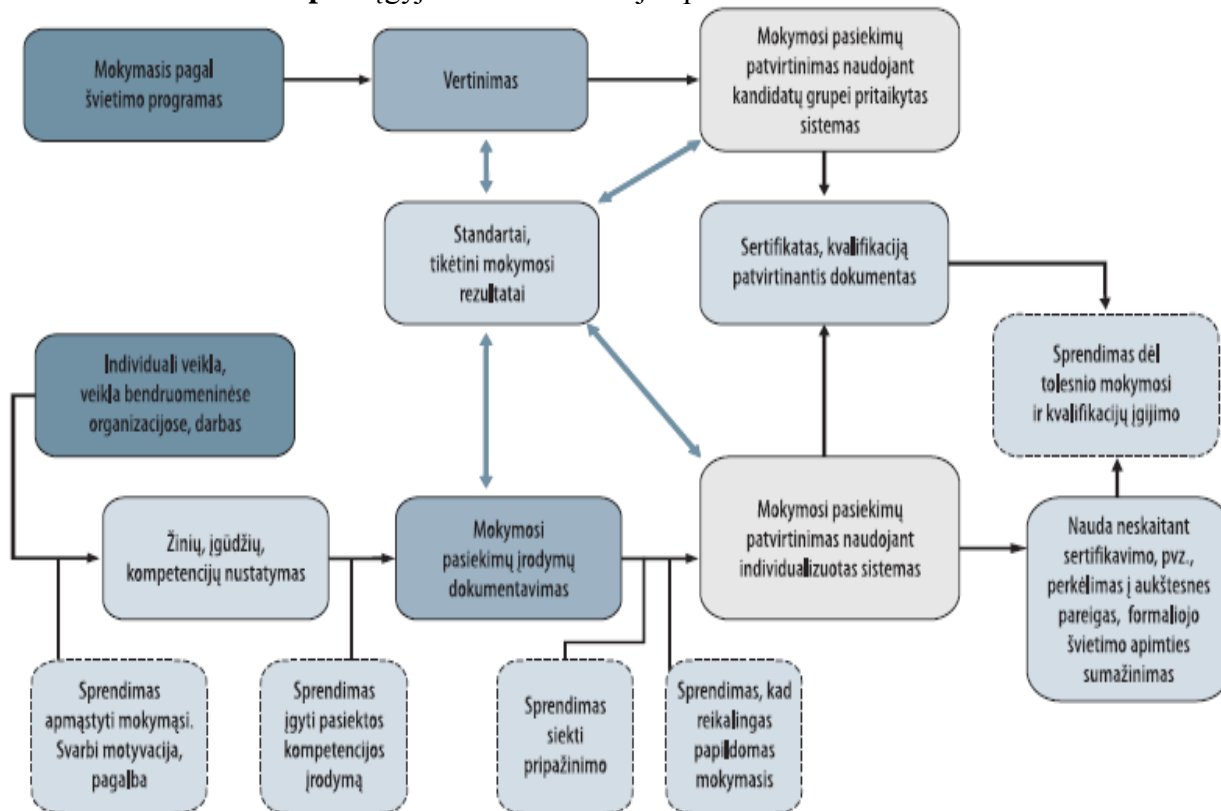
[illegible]

Mokymasis pagal švietimo programas

Vertinimas

Mokymosi pasiekimų patvirtinimas naudojant kandidatų grupei pritaikytas sistemas

Standartai, tikėtini mokymosi rezultatai

Sertifikatas, kvalifikaciją patvirtinantis dokumentas

Individuali veikla, veikla bendruomeninėse organizacijose, darbas

Sprendimas dėl tolesnio mokymosi ir kvalifikacijų įgijimo

Žinių, įgūdžių, kompetencijų nustatymas

Mokymosi pasiekimų įrodymų dokumentavimas

Mokymosi pasiekimų patvirtinimas naudojant individualizuotas sistemas

Nauda neskaitant sertifikavimo, pvz., perkėlimas į aukštesnes pareigas, formaliojo švietimo apimties sumažinimas

Sprendimas apmąstyti mokymąsi. Svarbi motyvacija, pagalba

Sprendimas įgyti pasiektos kompetencijos įrodymą

Sprendimas siekti pripažinimo

Sprendimas, kad reikalingas papildomas mokymasis